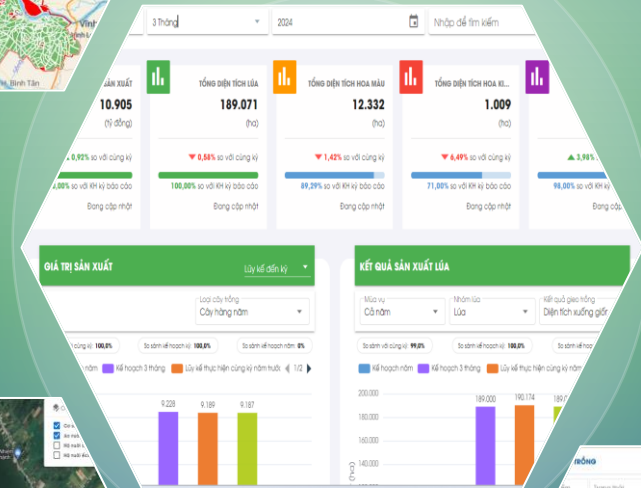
Vĩnh
Bình Tân
3 Tháng
2024
Nhập để tìm kiếm

SẢN XUẤT
10.905
(tỷ đồng)
0,92% so với cùng kỳ
00,00% so với KH kỳ báo cáo
Đang cập nhật

TỔNG DIỆN TÍCH LÚA
189.071
(ha)
0,58% so với cùng kỳ
100,00% so với KH kỳ báo cáo
Đang cập nhật

TỔNG DIỆN TÍCH HOA MÀU
12.332
(ha)
1,42% so với cùng kỳ
89,29% so với KH kỳ báo cáo
Đang cập nhật

TỔNG DIỆN TÍCH HOA KI...
1.009
(ha)
6,49% so với cùng kỳ
71,00% so với KH kỳ báo cáo
Đang cập nhật

3,98%
98,00% so với
Đang c

GIÁ TRỊ SẢN XUẤT
Lũy kế đến kỳ
Loại cây trồng
Cây hàng năm
cùng kỳ: 100,0%
So sánh kế hoạch kỳ: 100,0%
So sánh kế hoạch năm: 0%
năm
Kế hoạch 3 tháng
Lũy kế thực hiện cùng kỳ năm trước
1/2
9.228
9.189
9.187

KẾT QUẢ SẢN XUẤT LÚA
Mùa vụ
Cả năm
Nhóm lúa
Lúa
Kết quả gieo trồng
Diện tích xuống giống
So sánh với cùng kỳ: 99,0%
So sánh kế hoạch kỳ: 100,0%
Kế hoạch năm
Kế hoạch 3 tháng
Lũy kế thực hiện cùng kỳ
200.000
180.000
160.000
140.000
189.000
190.174
(ha)
TRỒNG